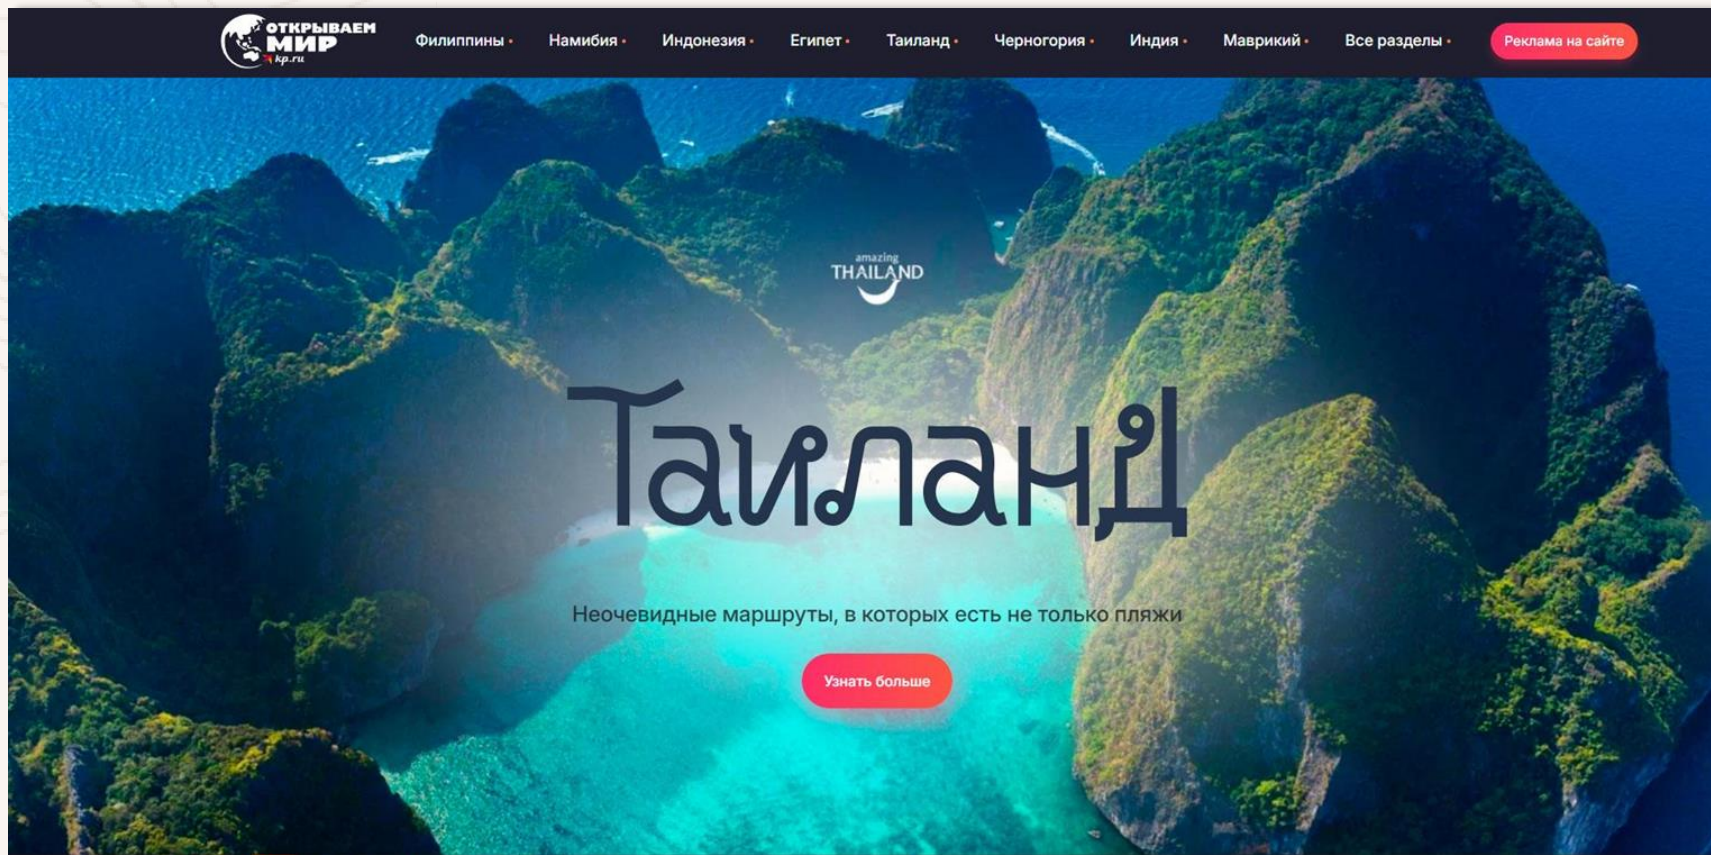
ОТКРЫВАЕМ МИР kp.ru

Филиппины • Намибия • Индонезия • Египет • Таиланд • Черногория • Индия • Маврикий • Все разделы •

Реклама на сайте

amazing THAILAND

Таиланд

Неочевидные маршруты, в которых есть не только пляжи

Узнать больше